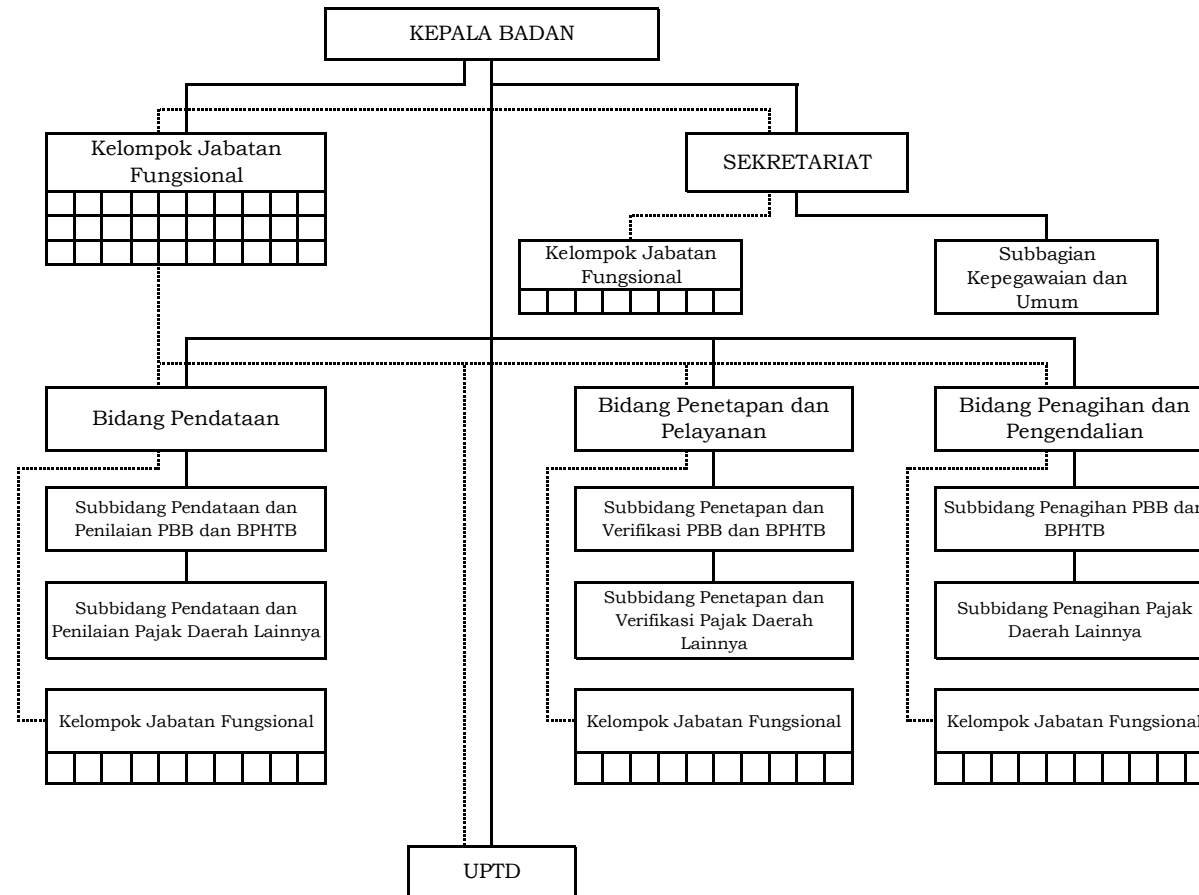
KEPALA BADAN

Kelompok Jabatan Fungsional

SEKRETARIAT

Kelompok Jabatan Fungsional

Subbagian Kepegawaian dan Umum

Bidang Pendataan

Bidang Penetapan dan Pelayanan

Bidang Penagihan dan Pengendalian

Subbidang Pendataan dan Penilaian PBB dan BPHTB

Subbidang Pendataan dan Penilaian Pajak Daerah Lainnya

Kelompok Jabatan Fungsional

Subbidang Penetapan dan Verifikasi PBB dan BPHTB

Subbidang Penetapan dan Verifikasi Pajak Daerah Lainnya

Kelompok Jabatan Fungsional

Subbidang Penagihan PBB dan BPHTB

Subbidang Penagihan Pajak Daerah Lainnya

Kelompok Jabatan Fungsional

UPTD